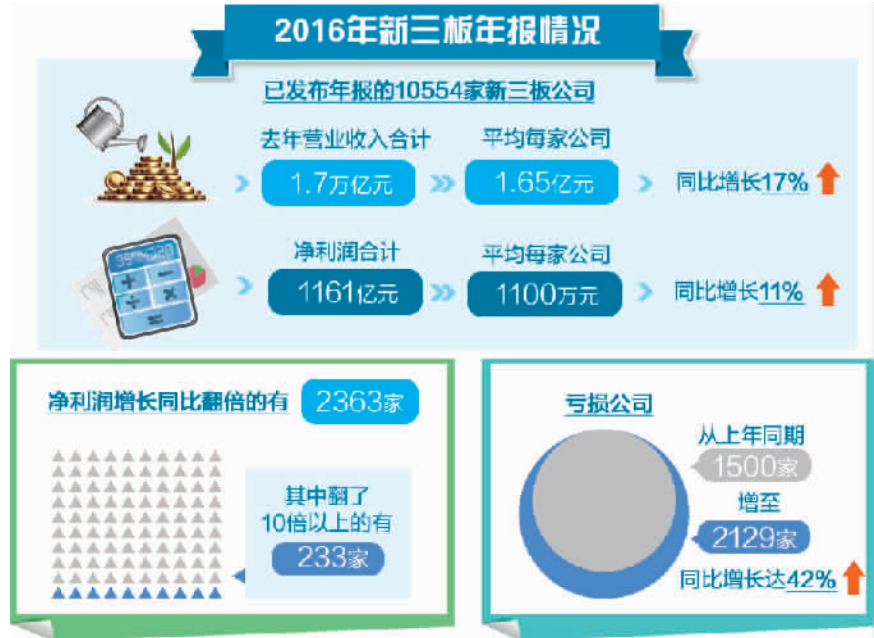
2016年新三板年报情况

已发布年报的10554家新三板公司

去年营业收入合计
1.7万亿元

平均每家公司
1.65亿元

同比增长17%

净利润合计
1161亿元

平均每家公司
1100万元

同比增长11%

净利润增长同比翻倍的有 2363家

其中翻了10倍以上的有 233家

亏损公司

从上年同期
1500家
增至
2129家
同比增长达42%